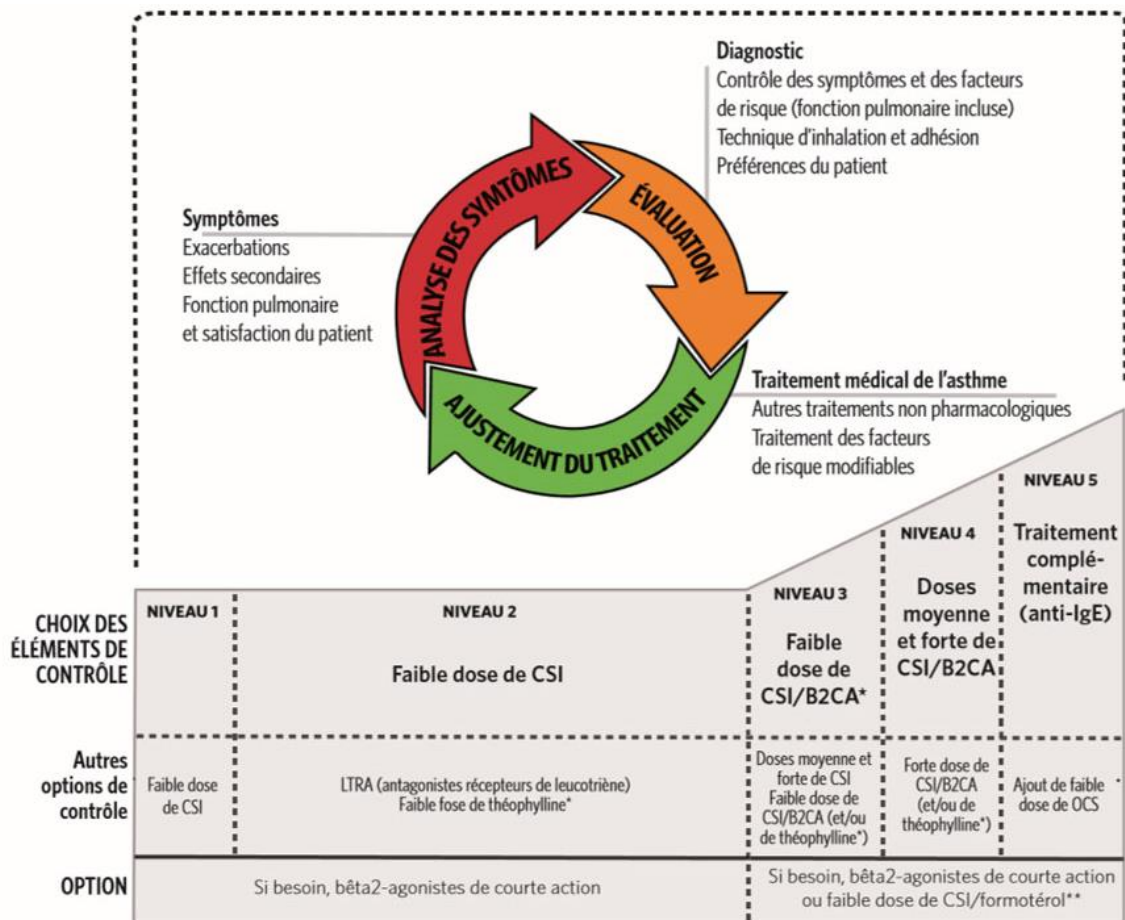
Diagnostic
Contrôle des symptômes et des facteurs de risque (fonction pulmonaire incluse)
Technique d'inhalation et adhésion
Préférences du patient

Symptômes
Exacerbations
Effets secondaires
Fonction pulmonaire et satisfaction du patient

ANALYSE DES SYMTÔMES
ÉVALUATION
AJUSTEMENT DU TRAITEMENT

Traitement médical de l'asthme
Autres traitements non pharmacologiques
Traitement des facteurs de risque modifiables

| | NIVEAU 1 | NIVEAU 2 | NIVEAU 3 | NIVEAU 4 | NIVEAU 5 |
|---|---|---|---|---|---|
| CHOIX DES ÉLÉMENTS DE CONTRÔLE | | Faible dose de CSI | Faible dose de CSI/B2CA* | Doses moyenne et forte de CSI/B2CA | Traitement complémentaire (anti-IgE) |
| Autres options de contrôle | Faible dose de CSI | LTRA (antagonistes récepteurs de leucotriène) Faible fose de théophylline* | Doses moyenne et forte de CSI Faible dose de CSI/B2CA (et/ou de théophylline*) | Forte dose de CSI/B2CA (et/ou de théophylline*) | Ajout de faible dose de OCS |
| OPTION | Si besoin, bêta2-agonistes de courte action | | Si besoin, bêta2-agonistes de courte action ou faible dose de CSI/formotérol** | | |